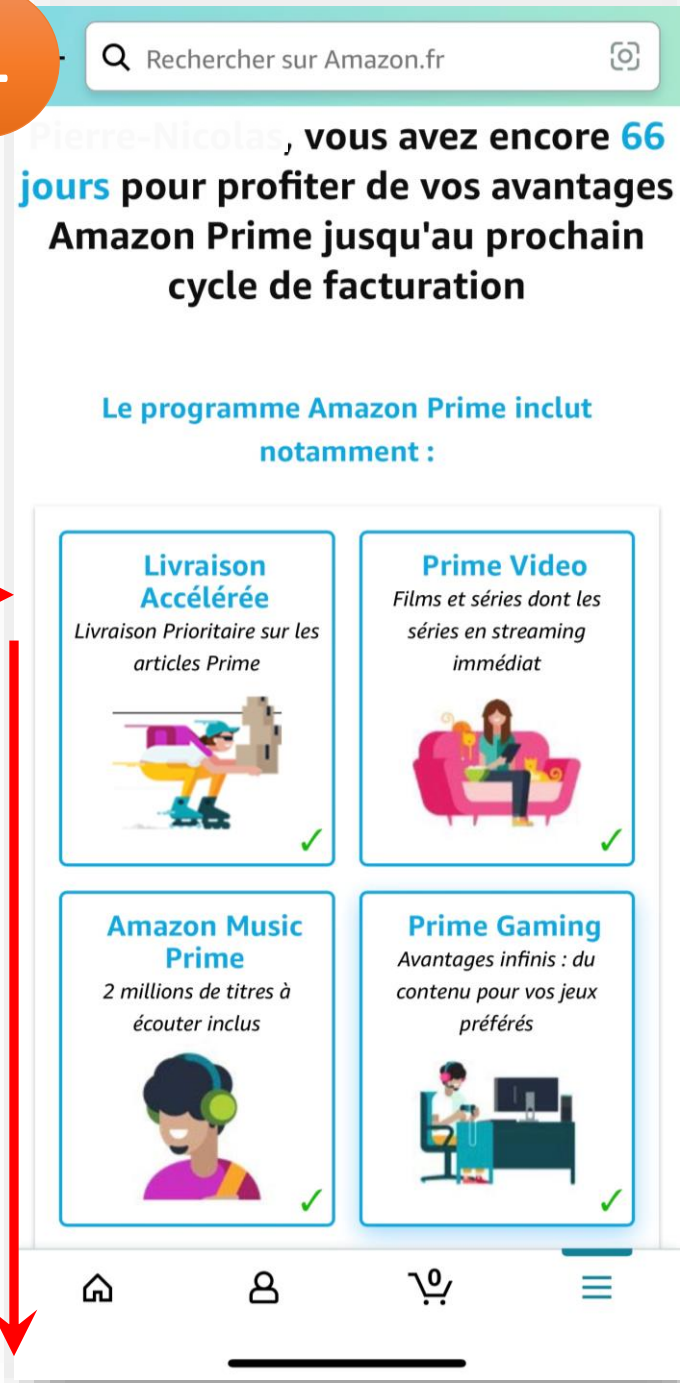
Rechercher sur Amazon.fr

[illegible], vous avez encore 66 jours pour profiter de vos avantages Amazon Prime jusqu'au prochain cycle de facturation

Le programme Amazon Prime inclut notamment :

Livraison Accélérée
Livraison Prioritaire sur les articles Prime

Prime Video
Films et séries dont les séries en streaming immédiat

Amazon Music Prime
2 millions de titres à écouter inclus

Prime Gaming
Avantages infinis : du contenu pour vos jeux préférés

0